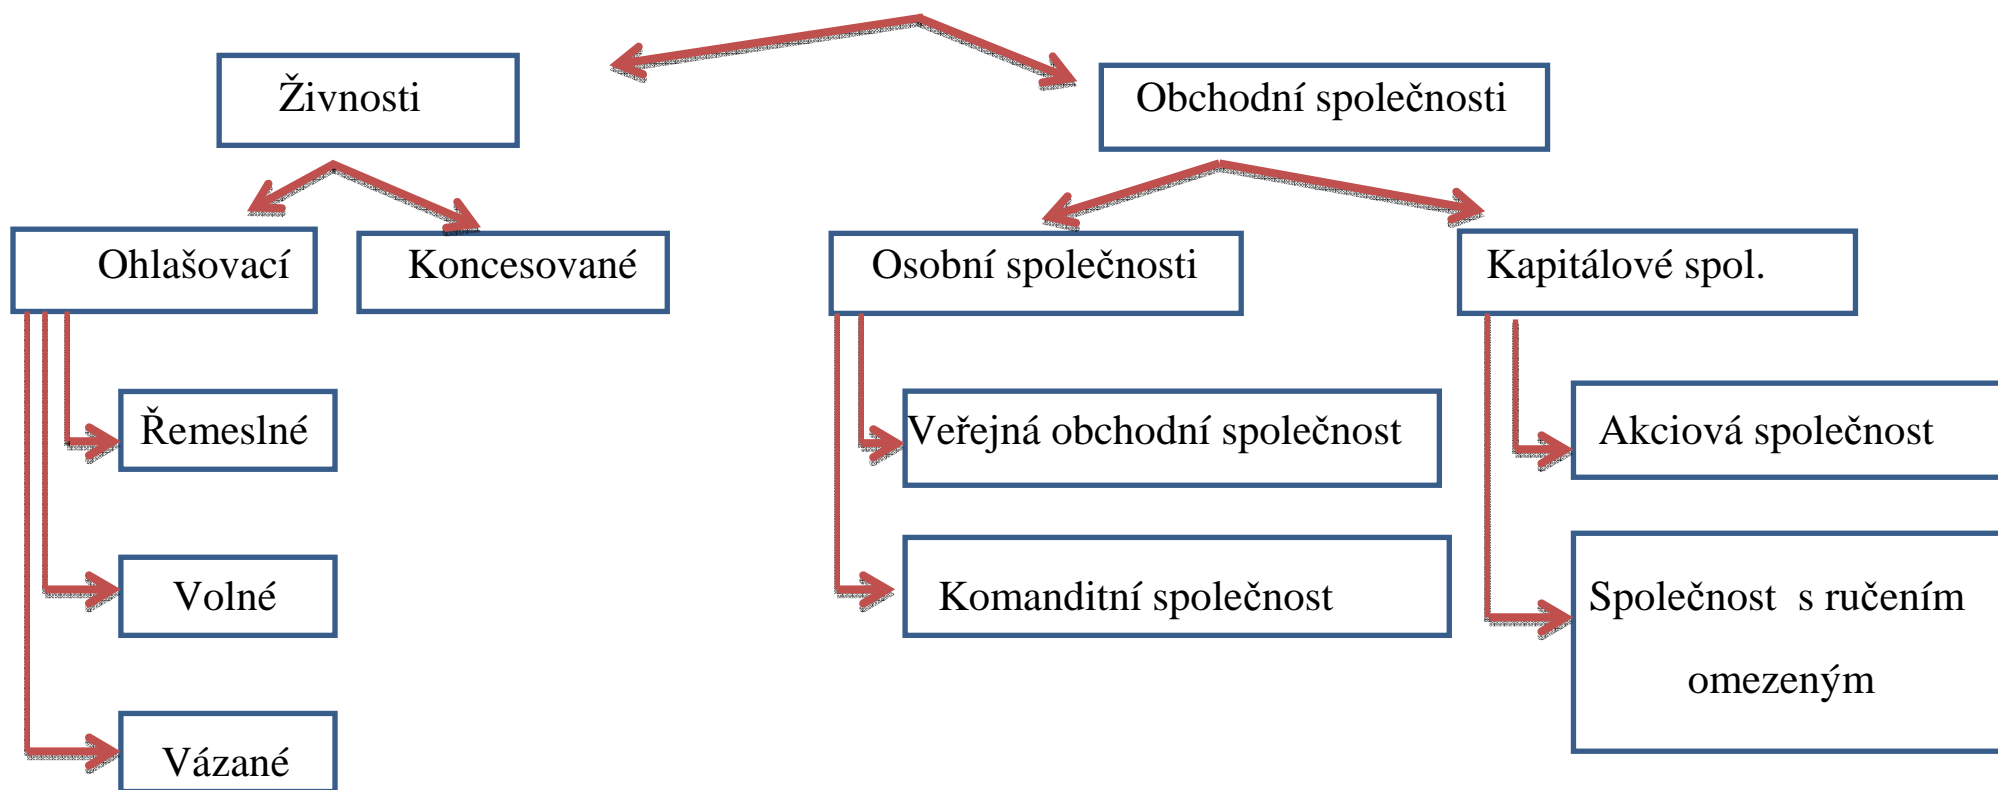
Živnosti

Obchodní společnosti

Ohlašovací

Koncesované

Osobní společnosti

Kapitálové spol.

Řemeslné

Veřejná obchodní společnost

Akciová společnost

Volné

Komanditní společnost

Společnost s ručením omezeným

Vázané